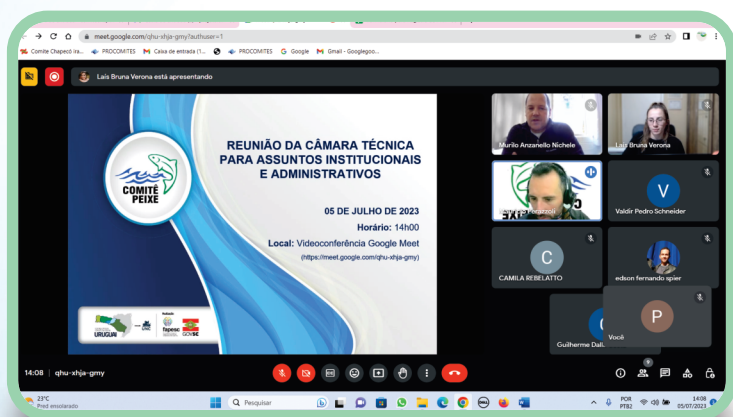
meet.google.com/qhu-xhja-gmy?authuser=1

Comite Chapecó Ira... PROCOMITES Caixa de entrada (1... PROCOMITES Google Gmail - Googlego...

Laís Bruna Verona está apresentando

COMITÊ PEIXE

REUNIÃO DA CÂMARA TÉCNICA PARA ASSUNTOS INSTITUCIONAIS E ADMINISTRATIVOS

05 DE JULHO DE 2023

Horário: 14h00

Local: Videoconferência Google Meet

(https://meet.google.com/qhu-xhja-gmy)

URUGUAI fapesc

Murilo Anzanello Nichele

Laís Bruna Verona

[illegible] Perazzoli

V

Valdir Pedro Schneider

C

CAMILA REBELATTO

edson fernando spier

P

Guilherme Dall...

Você

14:08 | qhu-xhja-gmy

23°C Pred ensolarado

Pesquisar

POR PTB2

14:08 05/07/2023